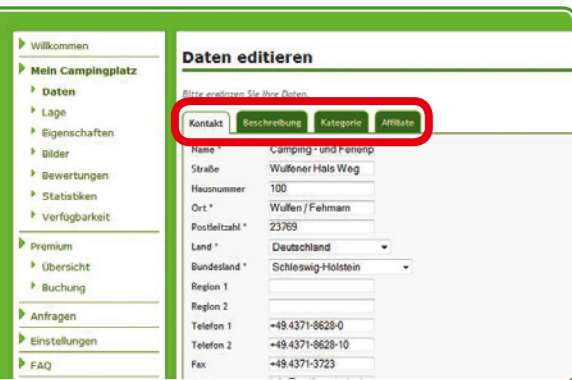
Willkommen
Mein Campingplatz
Daten
Lage
Eigenschaften
Bilder
Bewertungen
Statistiken
Verfügbarkeit
Premium
Übersicht
Buchung
Anfragen
Einstellungen
FAQ

Daten editieren

Bitte ergänzen Sie Ihre Daten.

Kontakt | Beschreibung | Kategorie | Affiliate

| | |
|---|---|
| Name * | Camping - und Ferienp |
| Straße | Wulfener Hals Weg |
| Hausnummer | 100 |
| Ort * | Wulfen / Fehmarn |
| Postleitzahl * | 23769 |
| Land * | Deutschland |
| Bundesland * | Schleswig-Holstein |
| Region 1 | |
| Region 2 | |
| Telefon 1 | +49.4371-8628-0 |
| Telefon 2 | +49.4371-8628-10 |
| Fax | +49.4371-3723 |